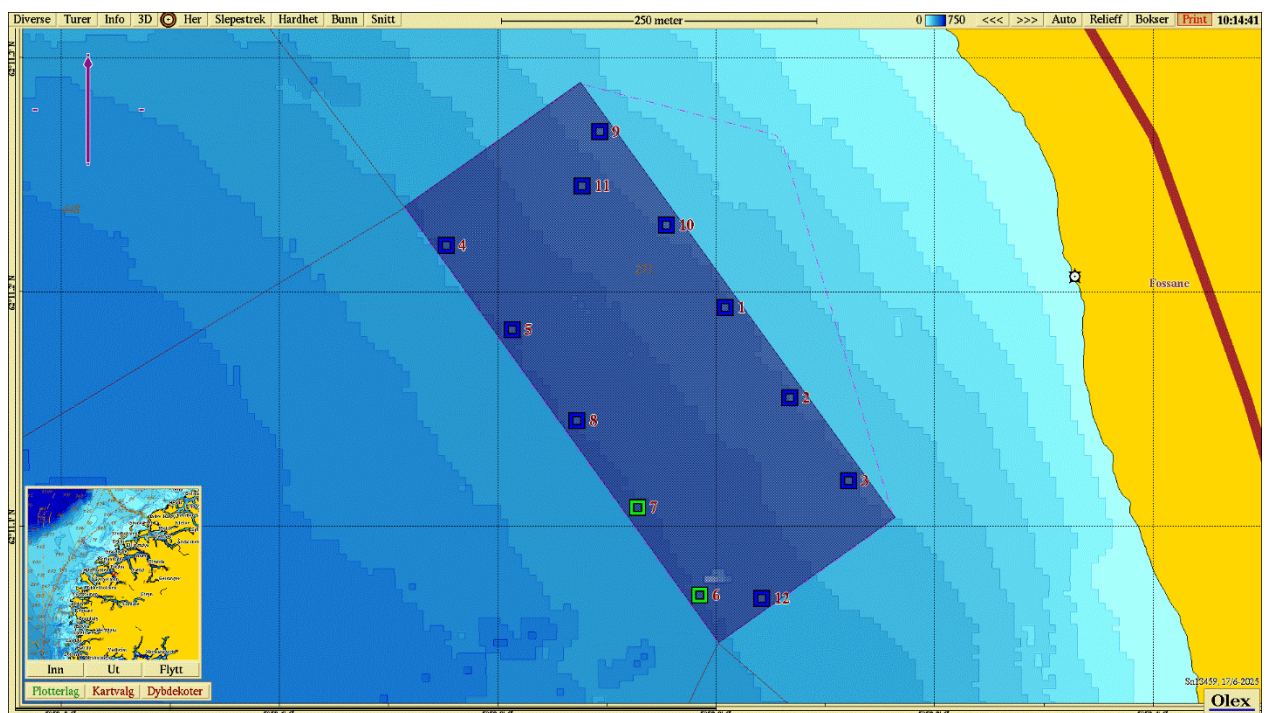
Diverse Turer Info 3D Her Slepestrek Hardhet Bunn Snitt
250 meter
0 750 <<< >>> Auto Relieff Bokser Print 10:14:41

9
11
10
4
1
5
2
8
3
7
6
12

Fossane

Inn Ut Flytt
Plotterlag Kartvalg Dybdekoter

Olex